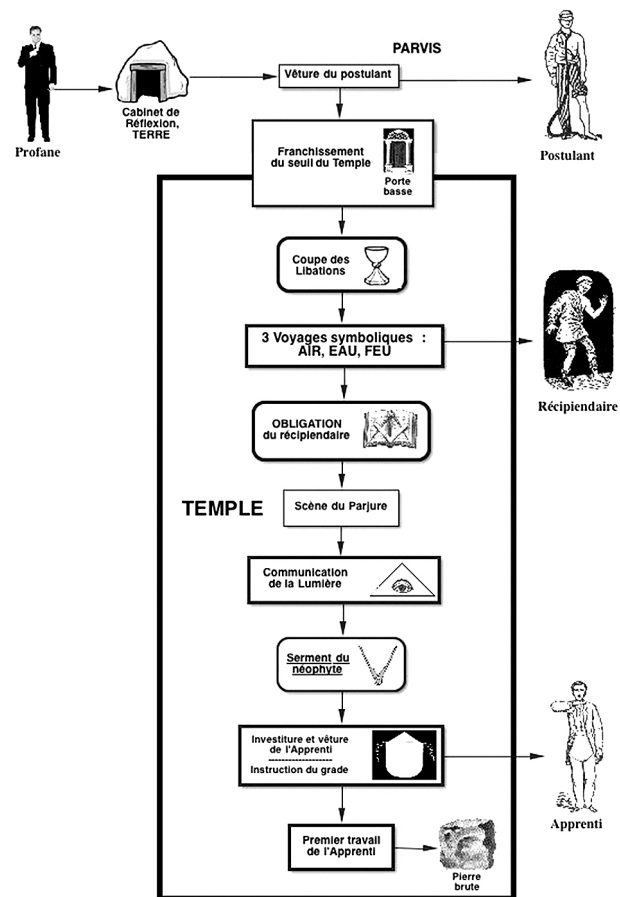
PARVIS

Profane

Cabinet de Réflexion, TERRE

Vêture du postulant

Postulant

Franchissement du seuil du Temple

Porte basse

Coupe des Libations

3 Voyages symboliques : AIR, EAU, FEU

Récipiendaire

OBLIGATION du récipiendaire

TEMPLE

Scène du Parjure

Communication de la Lumière

Serment du néophyte

Investiture et vêture de l'Apprenti
------------------
Instruction du grade

Apprenti

Premier travail de l'Apprenti

Pierre brute